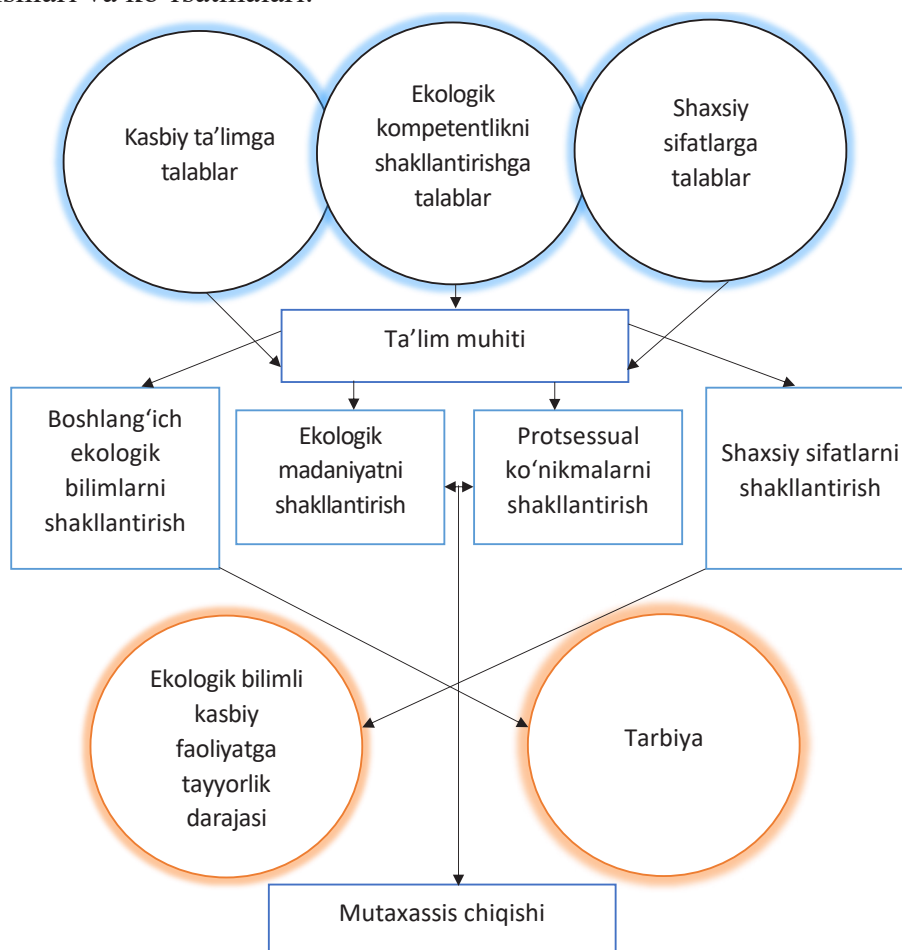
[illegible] va ko'rsatkichlari.

Kasbiy ta'limga talablar

Ekologik kompetentlikni shakllantirishga talablar

Shaxsiy sifatlarga talablar

Ta'lim muhiti

Boshlang'ich ekologik bilimlarni shakllantirish

Ekologik madaniyatni shakllantirish

Protsessual ko'nikmalarni shakllantirish

Shaxsiy sifatlarni shakllantirish

Ekologik bilimli kasbiy faoliyatga tayyorlik darajasi

Tarbiya

Mutaxassis chiqishi